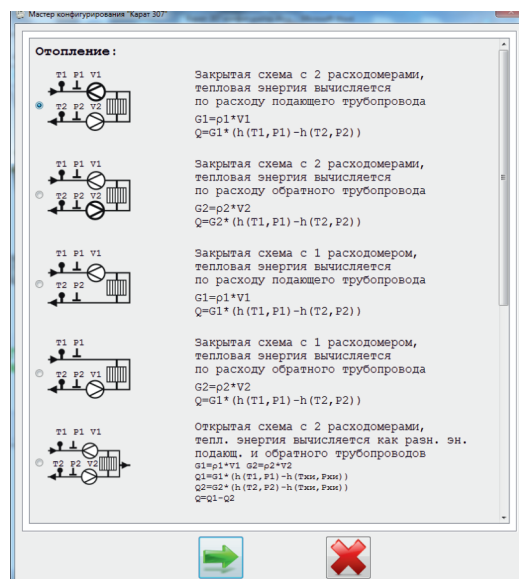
Мастер конфигурирования "Карат 307"

Отопление:

T1 P1 V1
T2 P2 V2
Закрытая схема с 2 расходомерами, тепловая энергия вычисляется по расходу подающего трубопровода
G1=ρ1*V1
Q=G1*(h(T1,P1)-h(T2,P2))

T1 P1 V1
T2 P2 V2
Закрытая схема с 2 расходомерами, тепловая энергия вычисляется по расходу обратного трубопровода
G2=ρ2*V2
Q=G2*(h(T1,P1)-h(T2,P2))

T1 P1 V1
T2 P2
Закрытая схема с 1 расходомером, тепловая энергия вычисляется по расходу подающего трубопровода
G1=ρ1*V1
Q=G1*(h(T1,P1)-h(T2,P2))

T1 P1
T2 P2 V1
Закрытая схема с 1 расходомером, тепловая энергия вычисляется по расходу обратного трубопровода
G2=ρ2*V2
Q=G1*(h(T1,P1)-h(T2,P2))

T1 P1 V1
T2 P2 V2
Открытая схема с 2 расходомерами, тепл. энергия вычисляется как разн. эн. подающ. и обратного трубопроводов
G1=ρ1*V1 G2=ρ2*V2
Q1=G1*(h(T1,P1)-h(Тхи,Рхи))
Q2=G2*(h(T2,P2)-h(Тхи,Рхи))
Q=Q1-Q2